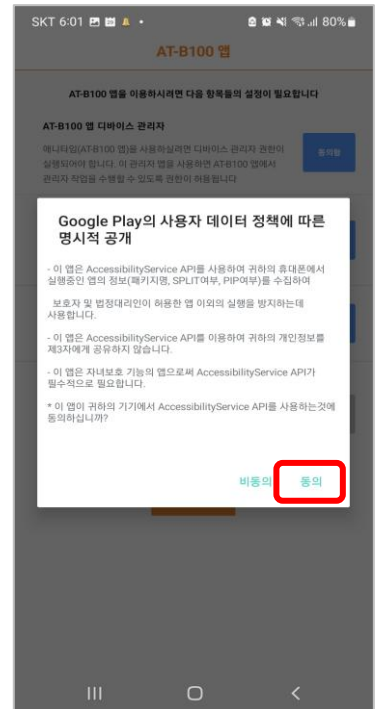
SKT 6:01 80%

AT-B100 앱

AT-B100 앱을 이용하시려면 다음 항목들의 설정이 필요합니다

AT-B100 앱 디바이스 관리자

애니타임(AT-B100 앱)을 사용하시려면 디바이스 관리자 권한이 실행되어야 합니다. 이 관리자 앱을 사용하면 AT-B100 앱에서 관리자 작업을 수행할 수 있도록 권한이 허용됩니다

동의함

Google Play의 사용자 데이터 정책에 따른 명시적 공개

- 이 앱은 AccessibilityService API를 사용하여 귀하의 휴대폰에서 실행중인 앱의 정보(패키지명, SPLIT여부, PIP여부)를 수집하여

보호자 및 법정대리인이 허용한 앱 이외의 실행을 방지하는데 사용합니다.

- 이 앱은 AccessibilityService API를 이용하여 귀하의 개인정보를 제3자에게 공유하지 않습니다.

- 이 앱은 자녀보호 기능의 앱으로써 AccessibilityService API가 필수적으로 필요합니다.

* 이 앱이 귀하의 기기에서 AccessibilityService API를 사용하는것에 동의하십니까?

비동의

동의